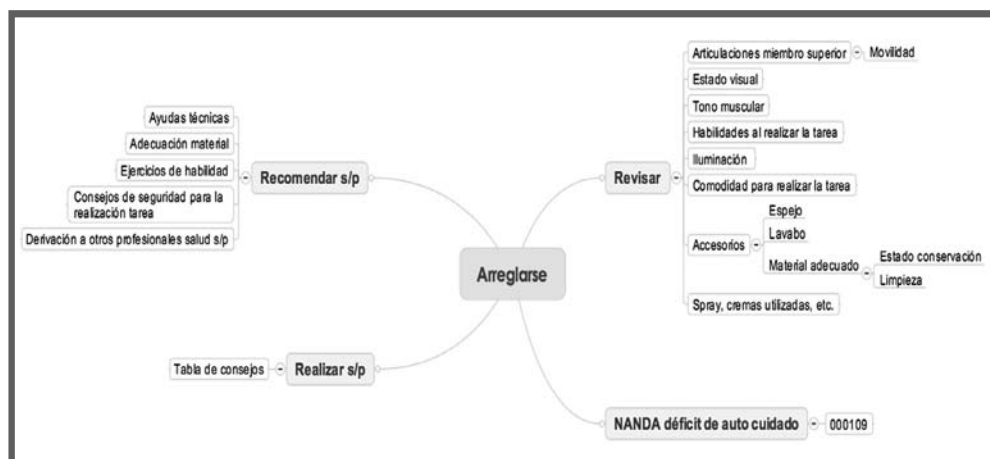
Arreglarse

Recomendar s/p
Ayudas técnicas
Adecuación material
Ejercicios de habilidad
Consejos de seguridad para la realización tarea
Derivación a otros profesionales salud s/p

Realizar s/p
Tabla de consejos

Revisar
Articulaciones miembro superior
Movilidad
Estado visual
Tono muscular
Habilidades al realizar la tarea
Iluminación
Comodidad para realizar la tarea
Accesorios
Espejo
Lavabo
Material adecuado
Estado conservación
Limpieza
Spray, cremas utilizadas, etc.

NANDA déficit de auto cuidado
000109